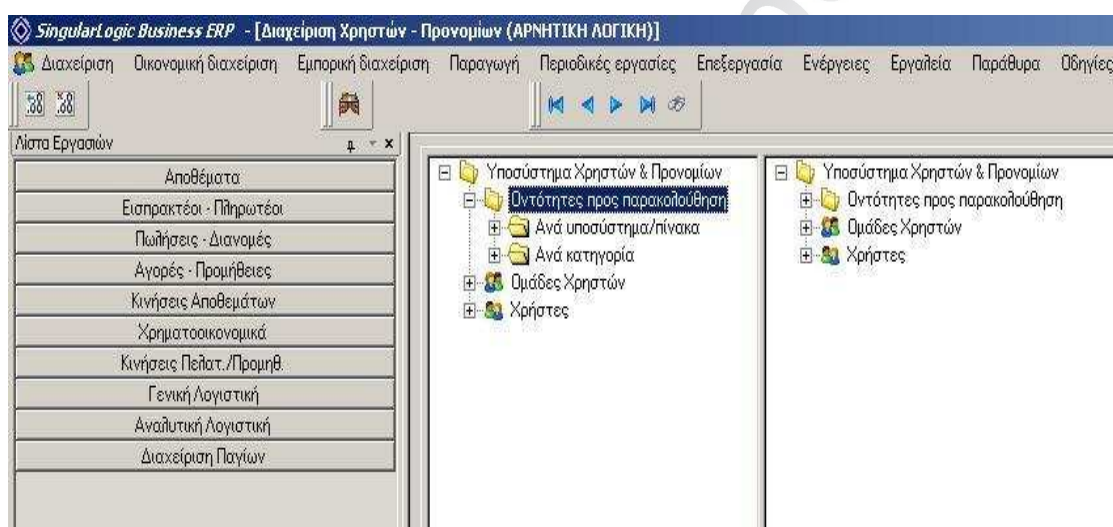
SingularLogic Business ERP - [Διαχείριση Χρηστών - Προνομίων (ΑΡΝΗΤΙΚΗ ΛΟΓΙΚΗ)]

Διαχείριση Οικονομική διαχείριση Εμπορική διαχείριση Παραγωγή Περιοδικές εργασίες Επεξεργασία Ενέργειες Εργαλεία Παράθυρα Οδηγίες

Λίστα Εργασιών

Αποθέματα
Εισπρακτέοι - Πληρωτέοι
Πωλήσεις - Διανομές
Αγορές - Προμήθειες
Κινήσεις Αποθεμάτων
Χρηματοοικονομικά
Κινήσεις Πελατ./Προμηθ.
Γενική Λογιστική
Αναλυτική Λογιστική
Διαχείριση Παγίων

Υποσύστημα Χρηστών & Προνομίων
Οντότητες προς παρακολούθηση
Ανά υποσύστημα/πίνακα
Ανά κατηγορία
Ομάδες Χρηστών
Χρήστες

Υποσύστημα Χρηστών & Προνομίων
Οντότητες προς παρακολούθηση
Ομάδες Χρηστών
Χρήστες